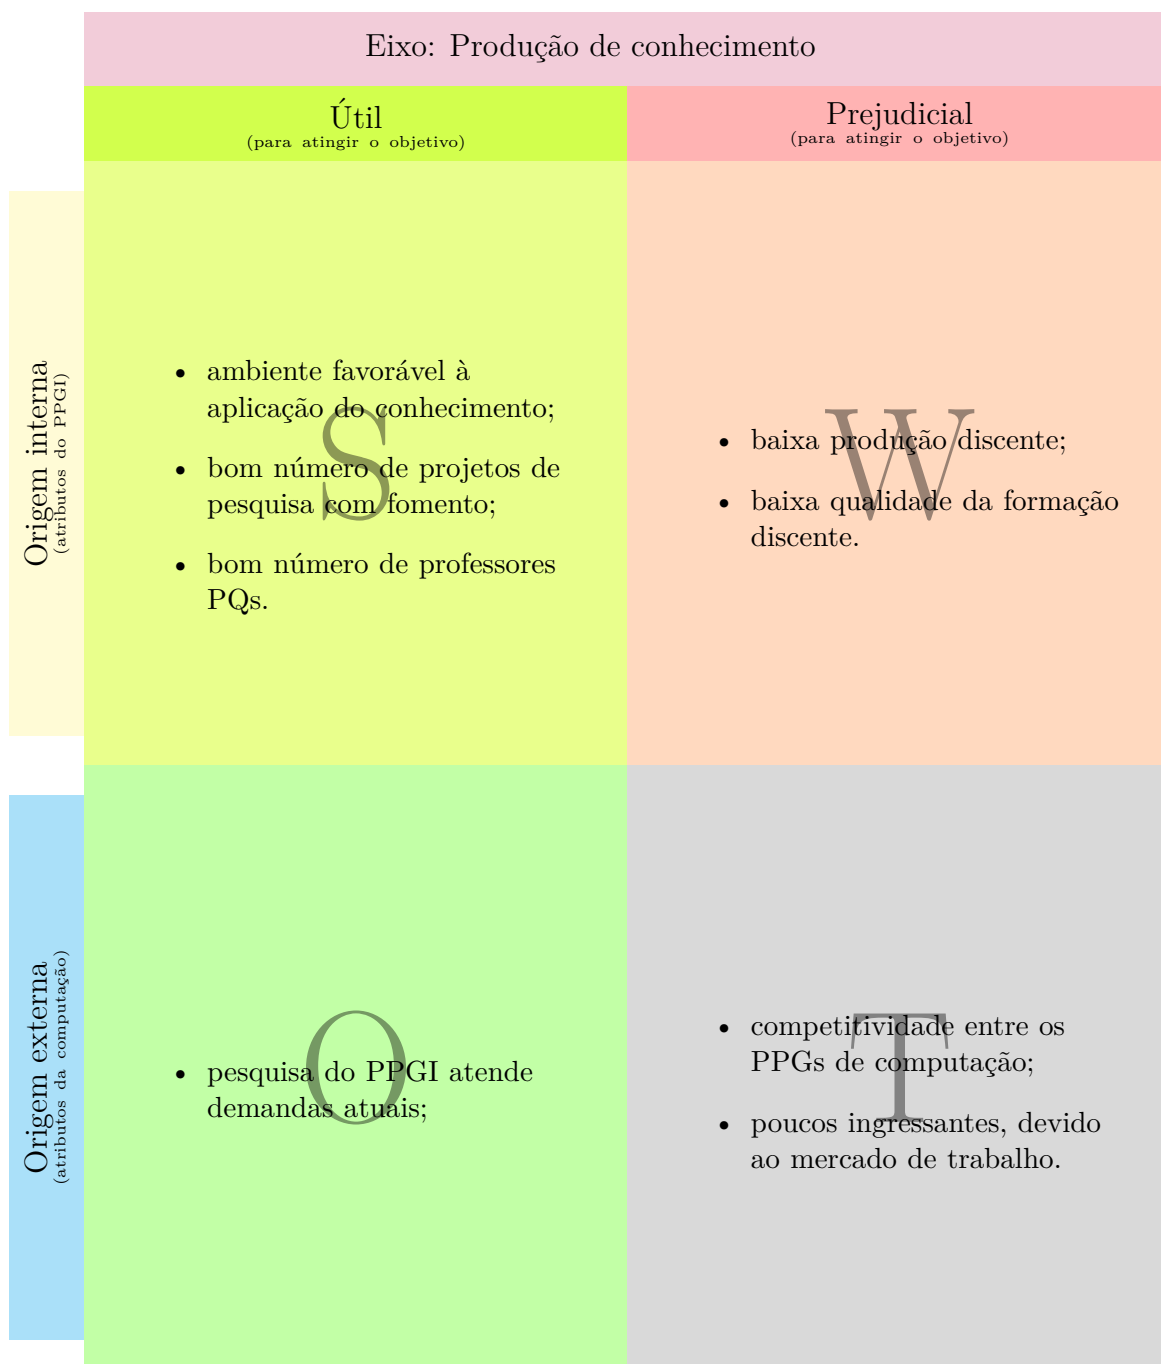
Eixo: Produção de conhecimento

| | Útil (para atingir o objetivo) | Prejudicial (para atingir o objetivo) |
|---|---|---|
| Origem interna (atributos do PPGI) | S<br>• ambiente favorável à aplicação do conhecimento;<br>• bom número de projetos de pesquisa com fomento;<br>• bom número de professores PQs. | W<br>• baixa produção discente;<br>• baixa qualidade da formação discente. |
| Origem externa (atributos da computação) | O<br>• pesquisa do PPGI atende demandas atuais; | T<br>• competitividade entre os PPGs de computação;<br>• poucos ingressantes, devido ao mercado de trabalho. |